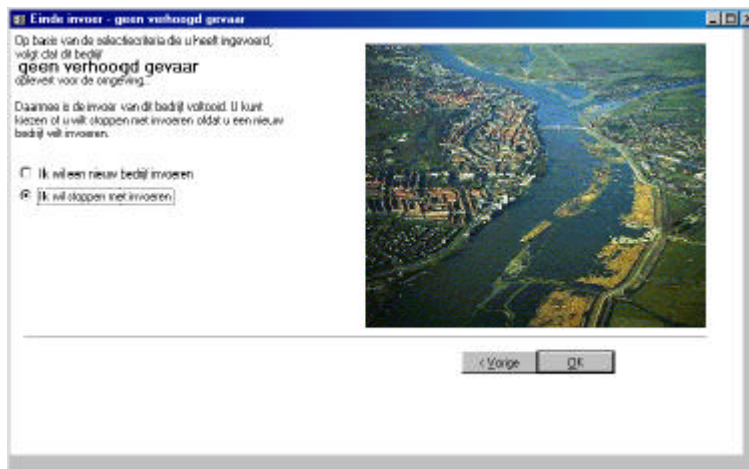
Einde invoer - geen verhoogd gevaar

Op basis van de selectiecriteria die u heeft ingevoerd, volgt dat dit bedrijf
geen verhoogd gevaar
oplevert voor de omgeving.

Daarmee is de invoer van dit bedrijf voltooid. U kunt kiezen of u wilt stoppen met invoeren of dat u een nieuw bedrijf wilt invoeren.

Ik wil een nieuw bedrijf invoeren

Ik wil stoppen met invoeren

< Vorige

OK